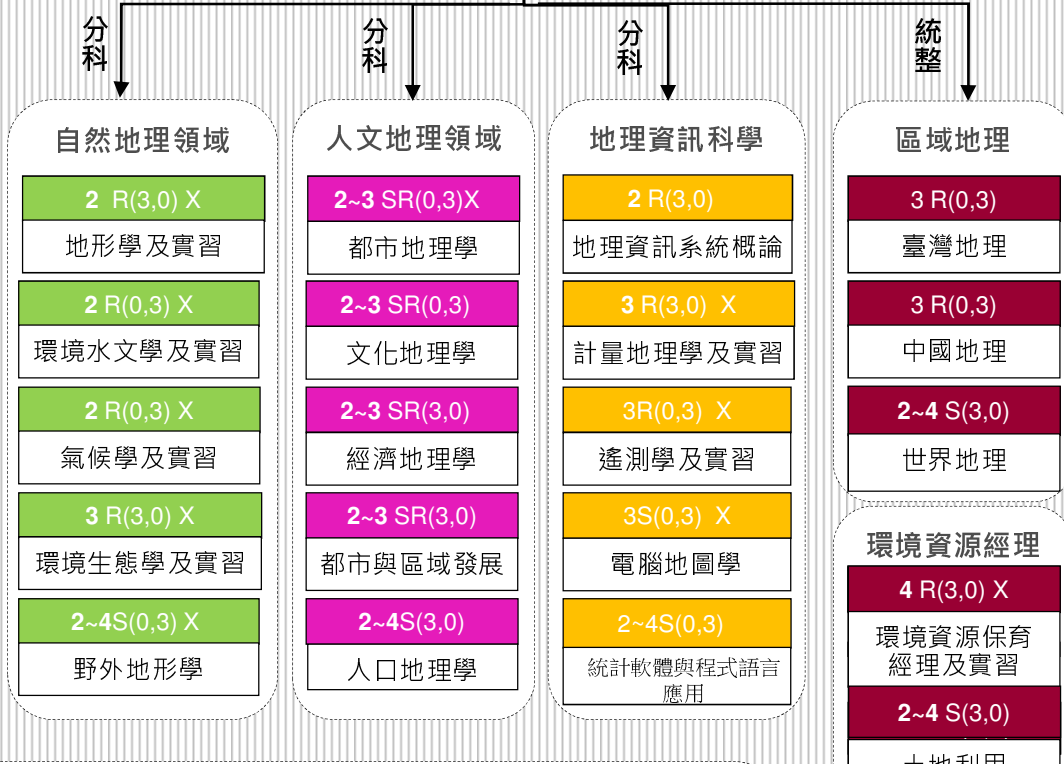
分科

分科

分科

統整

自然地理領域

2 R(3,0) X

地形學及實習

2 R(0,3) X

環境水文學及實習

2 R(0,3) X

氣候學及實習

3 R(3,0) X

環境生態學及實習

2~4S(0,3) X

野外地形學

人文地理領域

2~3 SR(0,3)X

都市地理學

2~3 SR(0,3)

文化地理學

2~3 SR(3,0)

經濟地理學

2~3 SR(3,0)

都市與區域發展

2~4S(3,0)

人口地理學

地理資訊科學

2 R(3,0)

地理資訊系統概論

3 R(3,0) X

計量地理學及實習

3R(0,3) X

遙測學及實習

3S(0,3) X

電腦地圖學

2~4S(0,3)

統計軟體與程式語言應用

區域地理

3 R(0,3)

臺灣地理

3 R(0,3)

中國地理

2~4 S(3,0)

世界地理

環境資源經理

4 R(3,0) X

環境資源保育經理及實習

2~4 S(3,0)

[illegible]